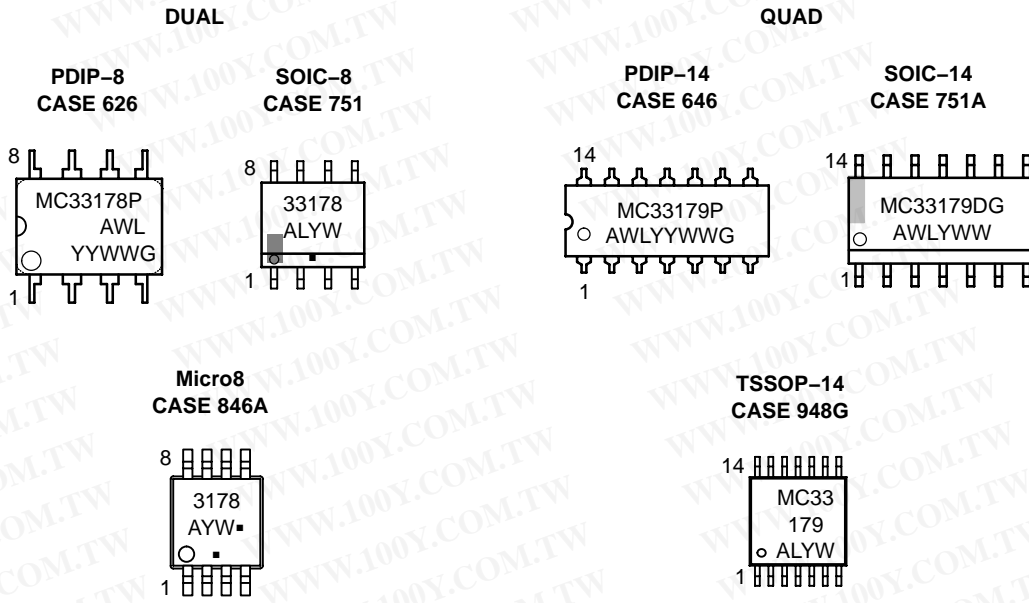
DUAL

PDIP−8
CASE 626

8
MC33178P
AWL
YYWWG
1

SOIC−8
CASE 751

8
33178
ALYW
▪
1

QUAD

PDIP−14
CASE 646

14
MC33179P
AWLYYWWG
1

SOIC−14
CASE 751A

14
MC33179DG
AWLYWW
1

Micro8
CASE 846A

8
3178
AYW▪
1

TSSOP−14
CASE 948G

14
MC33
179
ALYW
1

WWW.100Y.COM.TW